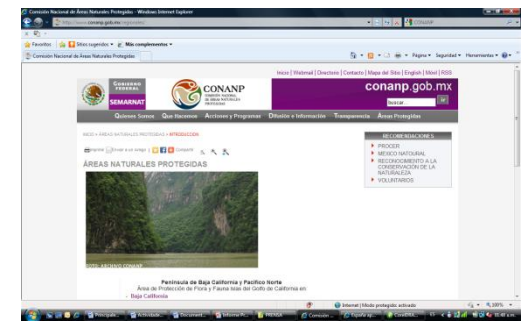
Comisión Nacional de Áreas Naturales Protegidas - Windows Internet Explorer

http://www.conanp.gob.mx/

CONANP

Favoritos | Sitios sugeridos ▾ | Más complementos ▾

Comisión Nacional de Áreas Naturales Protegidas

Página ▾ Seguridad ▾ Herramientas ▾

Inicio | Webmail | Directorio | Contacto | Mapa del Sitio | English | Movil | RSS

GOBIERNO FEDERAL

SEMARNAT

CONANP

COMISIÓN NACIONAL DE ÁREAS NATURALES PROTEGIDAS

conanp.gob.mx

Buscar...

Quiénes Somos | Qué Hacemos | Acciones y Programas | Difusión e Información | Transparencia | Áreas Protegidas

INICIO » ÁREAS NATURALES PROTEGIDAS » INTRODUCCIÓN

Imprimir | Enviar a un amigo | Compartir

ÁREAS NATURALES PROTEGIDAS

FOTO: ARCHIVO CONANP

RECOMENDACIONES

PROCER

MÉXICO NATURAL

RECONOCIMIENTO A LA CONSERVACIÓN DE LA NATURALEZA

VOLUNTARIOS

Península de Baja California y Pacífico Norte

Área de Protección de Flora y Fauna Islas del Golfo de California en

Baja California

Internet | Modo protegido: activado

100%

Principal... | Actividade... | Document... | Informe Fi... | PRENSA | Comisión ... | España Ap... | ConcEMA...

10:48 a.m.